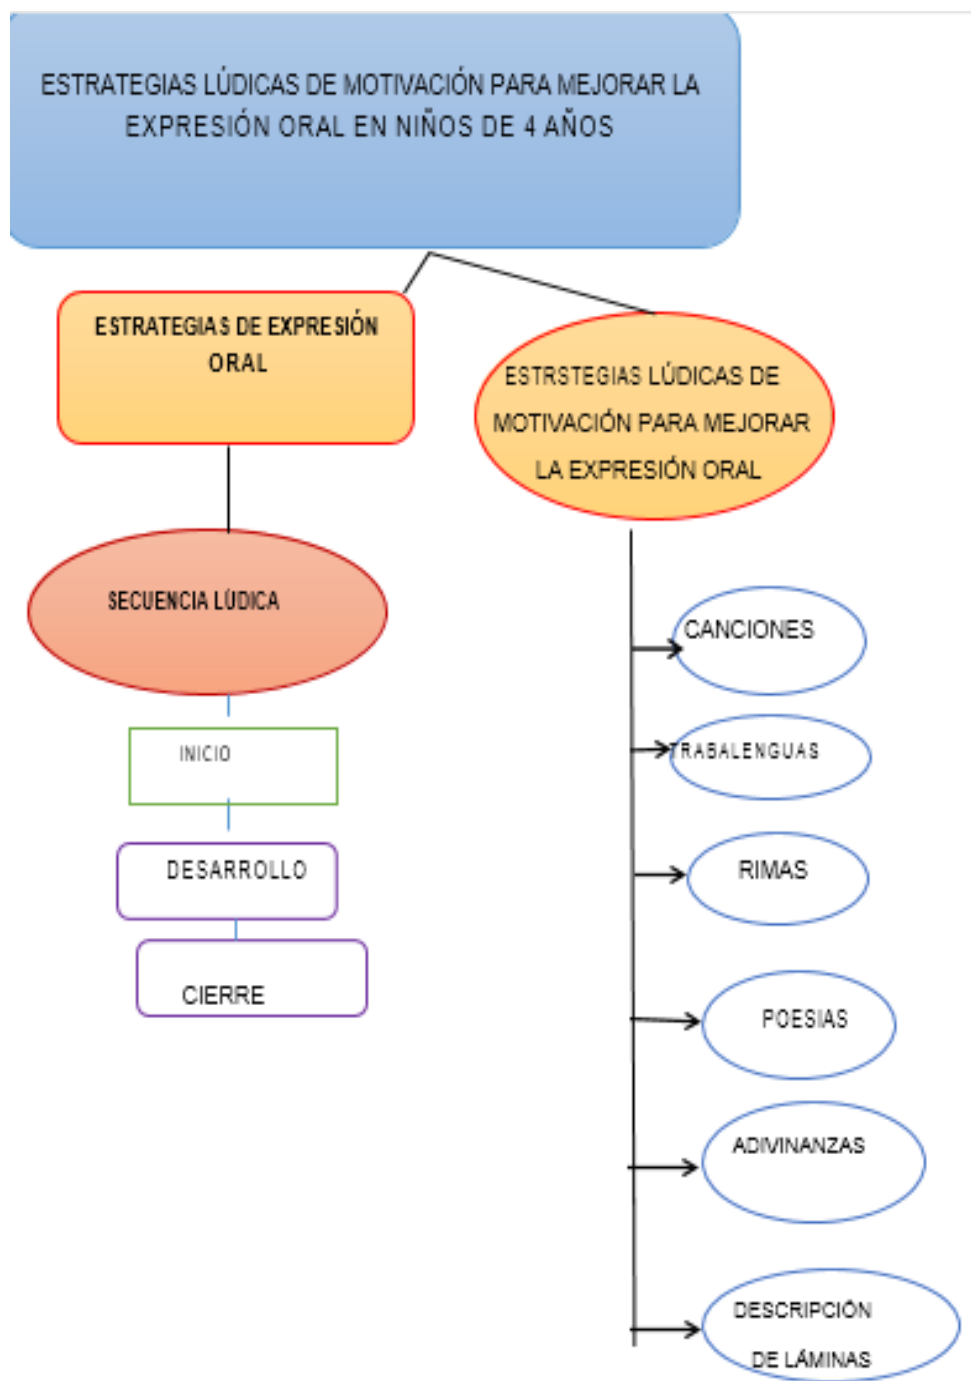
ESTRATEGIAS LÚDICAS DE MOTIVACIÓN PARA MEJORAR LA EXPRESIÓN ORAL EN NIÑOS DE 4 AÑOS

ESTRATEGIAS DE EXPRESIÓN ORAL

ESTRSTEGIAS LÚDICAS DE MOTIVACIÓN PARA MEJORAR LA EXPRESIÓN ORAL

SECUENCIA LÚDICA

INICIO

DESARROLLO

CIERRE

CANCIONES

TRABALENGUAS

RIMAS

POESIAS

ADIVINANZAS

DESCRIPCIÓN DE LÁMINAS